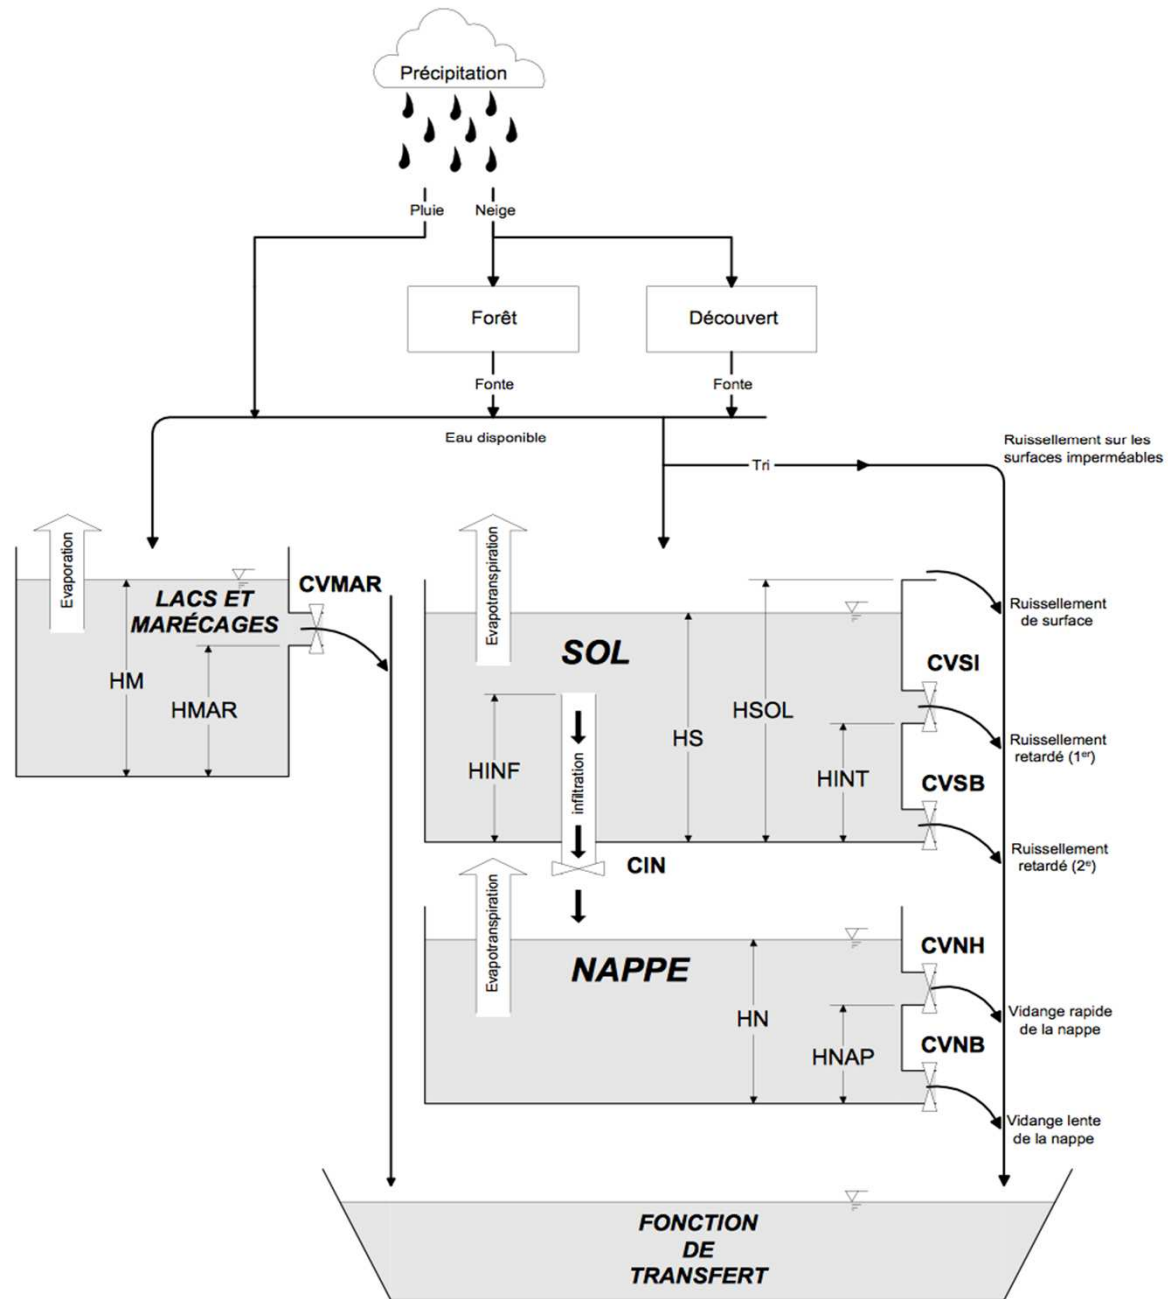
Précipitation

Pluie

Neige

Forêt

Découvert

Fonte

Fonte

Eau disponible

Tri

Ruissellement sur les surfaces imperméables

Evaporation

LACS ET MARÉCAGES

CVMAR

HM

HMAR

Evapotranspiration

SOL

HSOL

HS

HINF

infiltration

HINT

CVSI

CVSB

Ruissellement de surface

Ruissellement retardé (1$^{er}$)

Ruissellement retardé (2$^{e}$)

CIN

Evapotranspiration

NAPPE

CVNH

CVNB

HN

HNAP

Vidange rapide de la nappe

Vidange lente de la nappe

FONCTION DE TRANSFERT